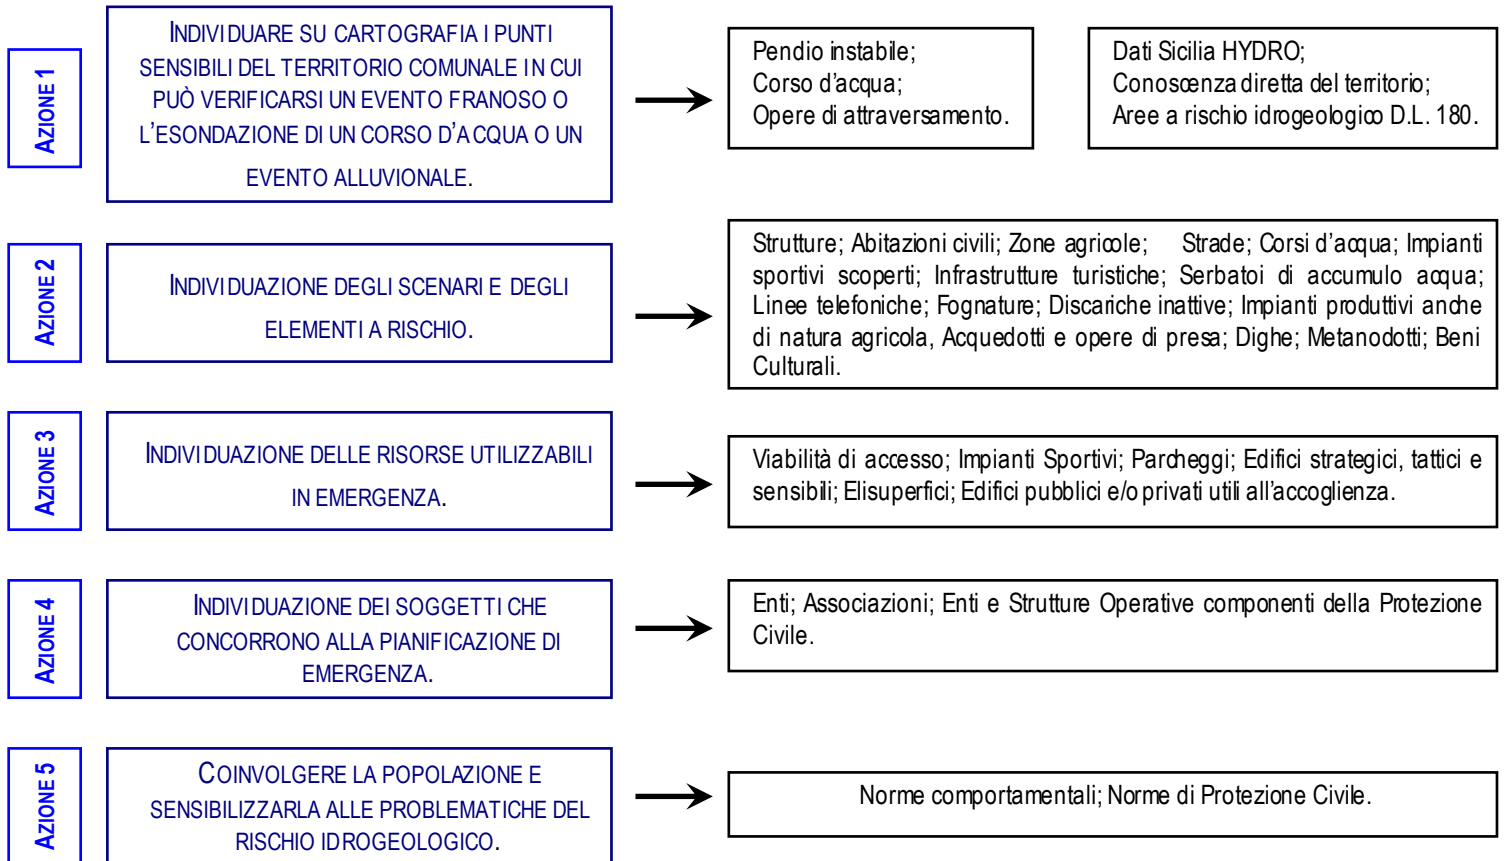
AZIONE 1

INDIVIDUARE SU CARTOGRAFIA I PUNTI SENSIBILI DEL TERRITORIO COMUNALE IN CUI PUÒ VERIFICARSI UN EVENTO FRANOSO O L'ESONDAZIONE DI UN CORSO D'ACQUA O UN EVENTO ALLUVIONALE.

Pendio instabile;
Corso d'acqua;
Opere di attraversamento.

Dati Sicilia HYDRO;
Conoscenza diretta del territorio;
Aree a rischio idrogeologico D.L. 180.

AZIONE 2

INDIVIDUAZIONE DEGLI SCENARI E DEGLI ELEMENTI A RISCHIO.

Strutture; Abitazioni civili; Zone agricole; Strade; Corsi d'acqua; Impianti sportivi scoperti; Infrastrutture turistiche; Serbatoi di accumulo acqua; Linee telefoniche; Fognature; Discariche inattive; Impianti produttivi anche di natura agricola, Acquedotti e opere di presa; Dighe; Metanodotti; Beni Culturali.

AZIONE 3

INDIVIDUAZIONE DELLE RISORSE UTILIZZABILI IN EMERGENZA.

Viabilità di accesso; Impianti Sportivi; Parcheggi; Edifici strategici, tattici e sensibili; Elisuperfici; Edifici pubblici e/o privati utili all'accoglienza.

AZIONE 4

INDIVIDUAZIONE DEI SOGGETTI CHE CONCORRONO ALLA PIANIFICAZIONE DI EMERGENZA.

Enti; Associazioni; Enti e Strutture Operative componenti della Protezione Civile.

AZIONE 5

COINVOLGERE LA POPOLAZIONE E SENSIBILIZZARLA ALLE PROBLEMATICHE DEL RISCHIO IDROGEOLOGICO.

Norme comportamentali; Norme di Protezione Civile.